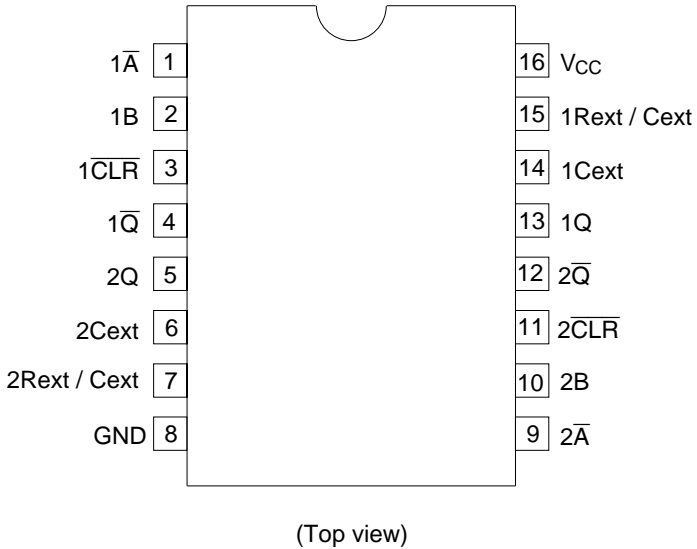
$1\overline{A}$ 1
1B 2
$1\overline{CLR}$ 3
$1\overline{Q}$ 4
2Q 5
2Cext 6
2Rext / Cext 7
GND 8

16 $V_{CC}$
15 1Rext / Cext
14 1Cext
13 1Q
12 $2\overline{Q}$
11 $2\overline{CLR}$
10 2B
9 $2\overline{A}$

(Top view)